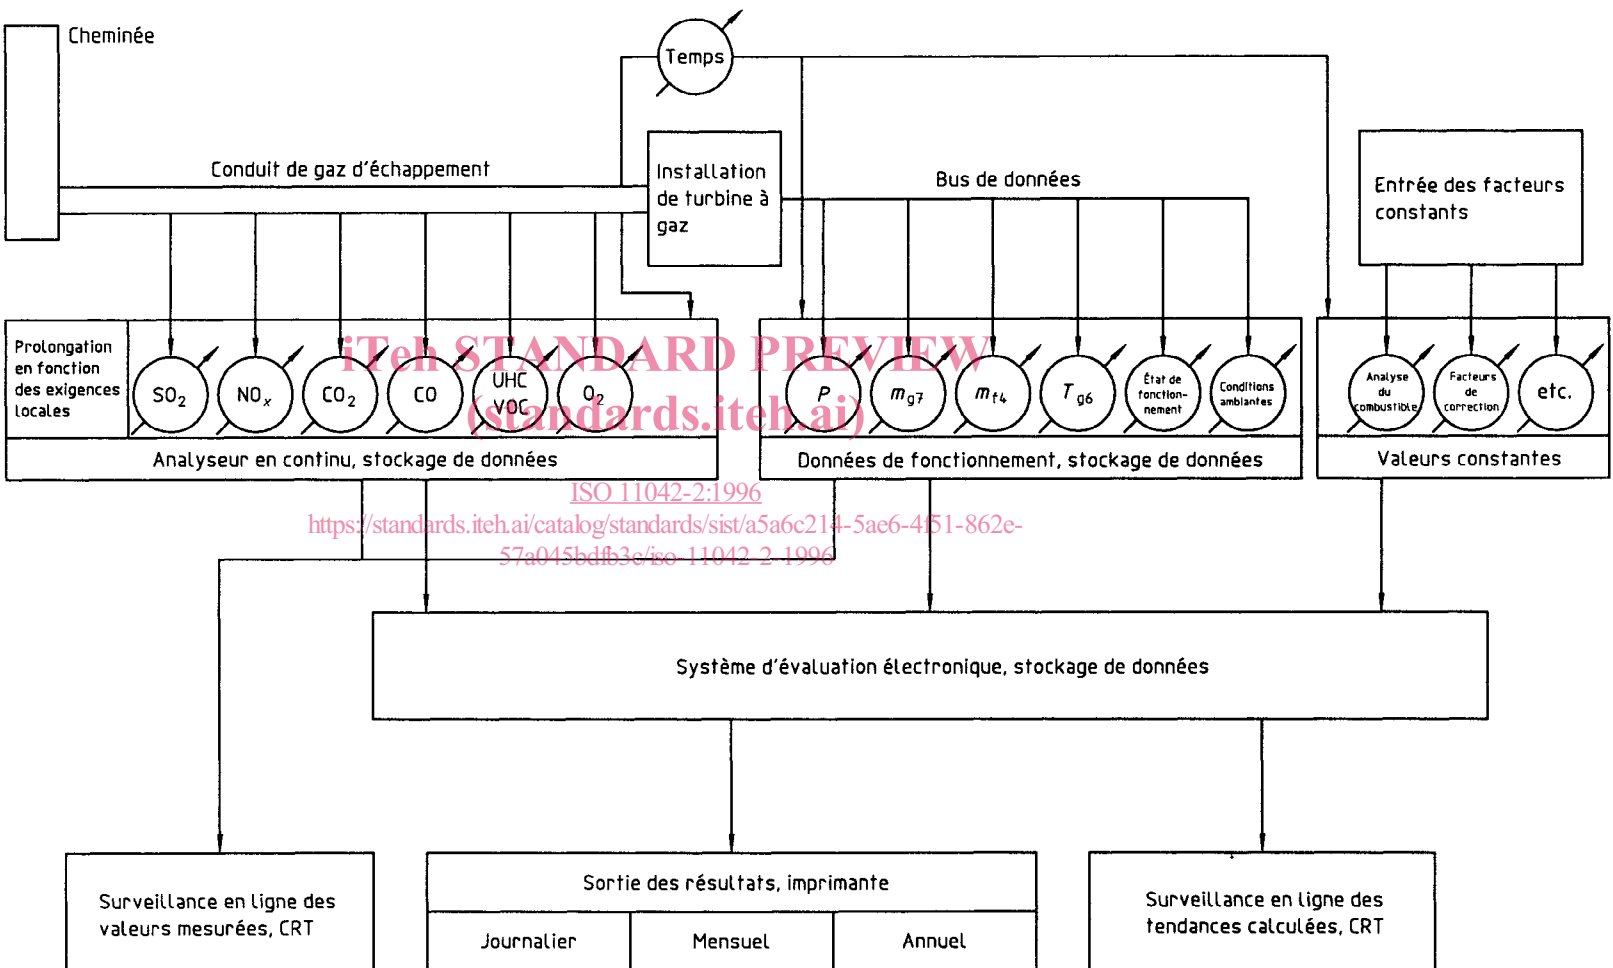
Cheminée

Temps

Conduit de gaz d'échappement

Installation de turbine à gaz

Bus de données

Entrée des facteurs constants

Prolongation en fonction des exigences locales

$SO_2$

$NO_x$

$CO_2$

CO

UHC VOC

$O_2$

iTeh STANDARD PREVIEW (standards.iteh.ai)

$P$

$m_{g7}$

$m_{t4}$

$T_{g6}$

État de fonctionnement

Conditions ambiantes

Analyse du combustible

Facteurs de correction

etc.

Analyseur en continu, stockage de données

Données de fonctionnement, stockage de données

Valeurs constantes

ISO 11042-2:1996

https://standards.iteh.ai/catalog/standards/sist/a5a6c214-5ae6-4f51-862e-57a045bdfb3c/iso-11042-2-1996

Système d'évaluation électronique, stockage de données

Surveillance en ligne des valeurs mesurées, CRT

Sortie des résultats, imprimante

| Journalier | Mensuel | Annuel |
|---|---|---|

Surveillance en ligne des tendances calculées, CRT